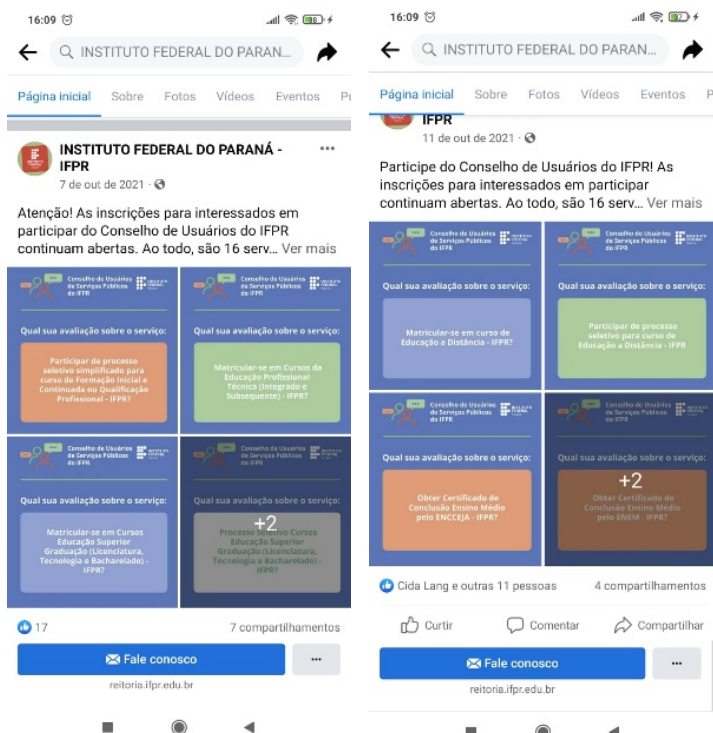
16:09

INSTITUTO FEDERAL DO PARAN...

Página inicial Sobre Fotos Vídeos Eventos P

INSTITUTO FEDERAL DO PARANÁ - IFPR
7 de out de 2021 ·

Atenção! As inscrições para interessados em participar do Conselho de Usuários do IFPR continuam abertas. Ao todo, são 16 serv... Ver mais

Conselho de Usuários de Serviços Públicos do IFPR

Qual sua avaliação sobre o serviço:

Participar de processo seletivo simplificado para curso de Formação Inicial e Continuada ou Qualificação Profissional - IFPR?

Conselho de Usuários de Serviços Públicos do IFPR

Qual sua avaliação sobre o serviço:

Matricular-se em Cursos da Educação Profissional Técnica (Integrado e Subsequente) - IFPR?

Conselho de Usuários de Serviços Públicos do IFPR

Qual sua avaliação sobre o serviço:

Matricular-se em Cursos Educação Superior Graduação (Licenciatura, Tecnologia e Bacharelado) - IFPR?

Conselho de Usuários de Serviços Públicos do IFPR

Qual sua avaliação sobre o serviço:

+2

Processo Seletivo Cursos Educação Superior Graduação (Licenciatura, Tecnologia e Bacharelado) - IFPR?

17
7 compartilhamentos

Fale conosco
...
reitoria.ifpr.edu.br

16:09

INSTITUTO FEDERAL DO PARAN...

Página inicial Sobre Fotos Vídeos Eventos P

IFPR
11 de out de 2021 ·

Participe do Conselho de Usuários do IFPR! As inscrições para interessados em participar continuam abertas. Ao todo, são 16 serv... Ver mais

Conselho de Usuários de Serviços Públicos do IFPR

Qual sua avaliação sobre o serviço:

Matricular-se em curso de Educação a Distância - IFPR?

Conselho de Usuários de Serviços Públicos do IFPR

Qual sua avaliação sobre o serviço:

Participar de processo seletivo para curso de Educação a Distância - IFPR

Conselho de Usuários de Serviços Públicos do IFPR

Qual sua avaliação sobre o serviço:

Obter Certificado de Conclusão Ensino Médio pelo ENCCEJA - IFPR?

Conselho de Usuários de Serviços Públicos do IFPR

Qual sua avaliação sobre o serviço:

+2

Obter Certificado de Conclusão Ensino Médio pelo ENEM - IFPR?

Cida Lang e outras 11 pessoas
4 compartilhamentos

Curtir Comentar Compartilhar

Fale conosco
...
reitoria.ifpr.edu.br